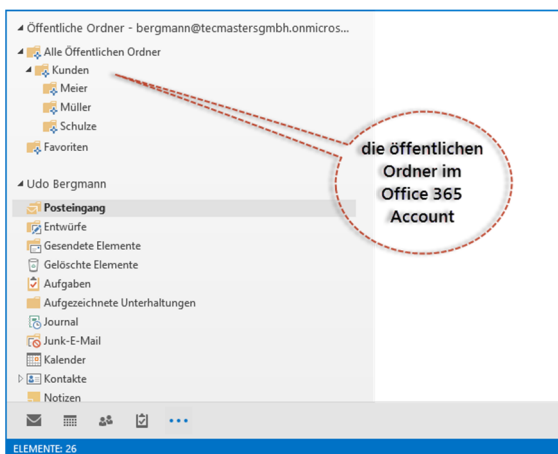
Öffentliche Ordner - bergmann@tecmastersgmbh.onmicros...
Alle Öffentlichen Ordner
Kunden
Meier
Müller
Schulze
Favoriten

die öffentlichen Ordner im Office 365 Account

Udo Bergmann
Posteingang
Entwürfe
Gesendete Elemente
Gelöschte Elemente
Aufgaben
Aufgezeichnete Unterhaltungen
Journal
Junk-E-Mail
Kalender
Kontakte
Notizen

...

ELEMENTE: 26